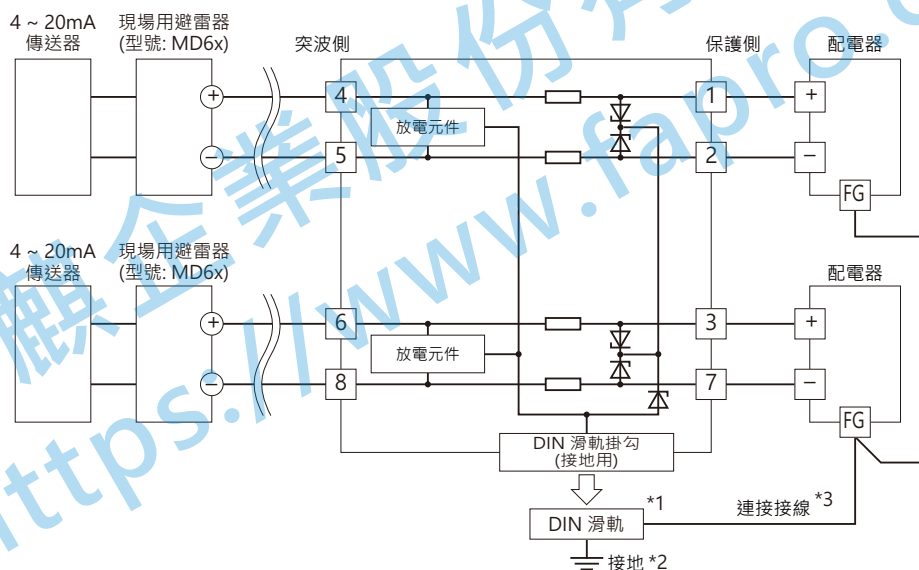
4 ~ 20mA 傳送器

現場用避雷器 (型號: MD6x)

+

−

突波側

4

5

放電元件

保護側

1

2

配電器

+

−

FG

4 ~ 20mA 傳送器

現場用避雷器 (型號: MD6x)

+

−

6

8

放電元件

3

7

配電器

+

−

FG

DIN 滑軌掛勾 (接地用)

DIN 滑軌

*1

連接接線 *3

接地 *2

https://www.fapro.com 鼎企業股份有限公司